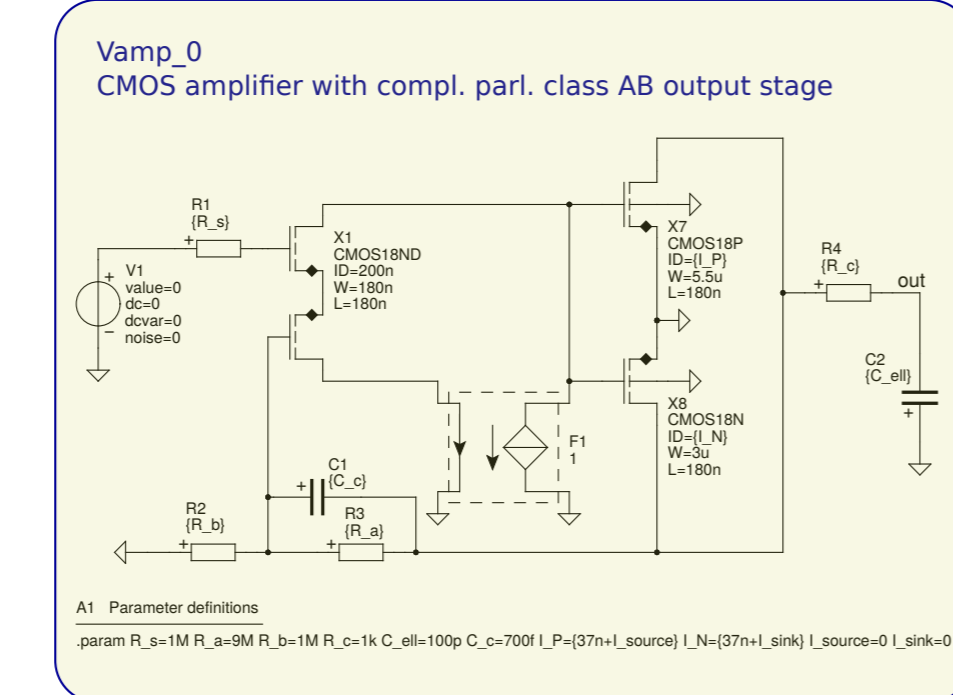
Vamp_0
CMOS amplifier with compl. parl. class AB output stage

R1
{R_s}
+

V1
value=0
dc=0
dcvar=0
noise=0
+
-

X1
CMOS18ND
ID=200n
W=180n
L=180n

X7
CMOS18P
ID={I_P}
W=5.5u
L=180n

R4
{R_c}
+
out

C2
{C_ell}
+

X8
CMOS18N
ID={I_N}
W=3u
L=180n

F1
1

C1
{C_c}
+

R2
{R_b}
+

R3
{R_a}
+

A1 Parameter definitions

.param R_s=1M R_a=9M R_b=1M R_c=1k C_ell=100p C_c=700f I_P={37n+I_source} I_N={37n+I_sink} I_source=0 I_sink=0